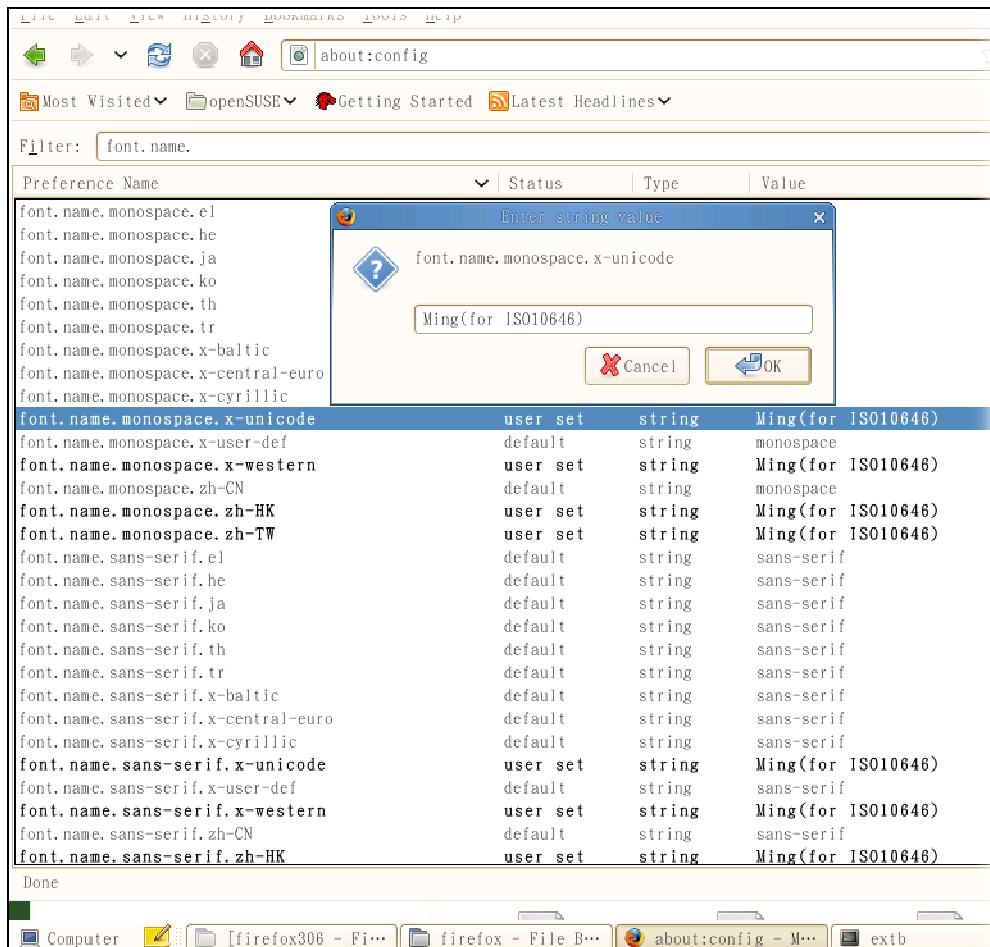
File Edit View History Bookmarks Tools Help

about:config

Most Visited openSUSE Getting Started Latest Headlines

Filter: font.name.

| Preference Name | Status | Type | Value |
|---|---|---|---|
| font.name.monospace.el | | | |
| font.name.monospace.he | | | |
| font.name.monospace.ja | | | |
| font.name.monospace.ko | | | |
| font.name.monospace.th | | | |
| font.name.monospace.tr | | | |
| font.name.monospace.x-baltic | | | |
| font.name.monospace.x-central-euro | | | |
| font.name.monospace.x-cyrillic | | | |
| font.name.monospace.x-unicode | user set | string | Ming(for ISO10646) |
| font.name.monospace.x-user-def | default | string | monospace |
| font.name.monospace.x-western | user set | string | Ming(for ISO10646) |
| font.name.monospace.zh-CN | default | string | monospace |
| font.name.monospace.zh-HK | user set | string | Ming(for ISO10646) |
| font.name.monospace.zh-TW | user set | string | Ming(for ISO10646) |
| font.name.sans-serif.el | default | string | sans-serif |
| font.name.sans-serif.he | default | string | sans-serif |
| font.name.sans-serif.ja | default | string | sans-serif |
| font.name.sans-serif.ko | default | string | sans-serif |
| font.name.sans-serif.th | default | string | sans-serif |
| font.name.sans-serif.tr | default | string | sans-serif |
| font.name.sans-serif.x-baltic | default | string | sans-serif |
| font.name.sans-serif.x-central-euro | default | string | sans-serif |
| font.name.sans-serif.x-cyrillic | default | string | sans-serif |
| font.name.sans-serif.x-unicode | user set | string | Ming(for ISO10646) |
| font.name.sans-serif.x-user-def | default | string | sans-serif |
| font.name.sans-serif.x-western | user set | string | Ming(for ISO10646) |
| font.name.sans-serif.zh-CN | default | string | sans-serif |
| font.name.sans-serif.zh-HK | user set | string | Ming(for ISO10646) |

Enter string value

font.name.monospace.x-unicode

Ming(for ISO10646)

Cancel OK

Done

Computer [firefox306 - Fi… firefox - File B… about:config - M… extb